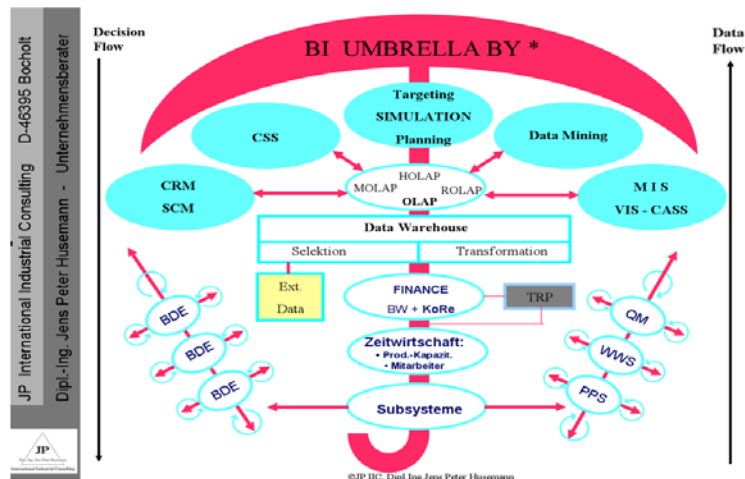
JP International Industrial Consulting D-46395 Bocholt

Dipl.-Ing. Jens Peter Husemann - Unternehmensberater

Decision Flow

Data Flow

BI UMBRELLA BY *

Targeting
SIMULATION
Planning

CSS

Data Mining

CRM
SCM

HOLAP
MOLAP ROLAP
OLAP

M I S
VIS - CASS

Data Warehouse

Selektion

Transformation

Ext.
Data

FINANCE
BW + KoRe

TRP

Zeitwirtschaft:
• Prod.-Kapazit.
• Mitarbeiter

BDE

BDE

BDE

QM

WWS

PPS

Subsysteme

JP

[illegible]

©JP IIC, Dipl.Ing. Jens Peter Husemann